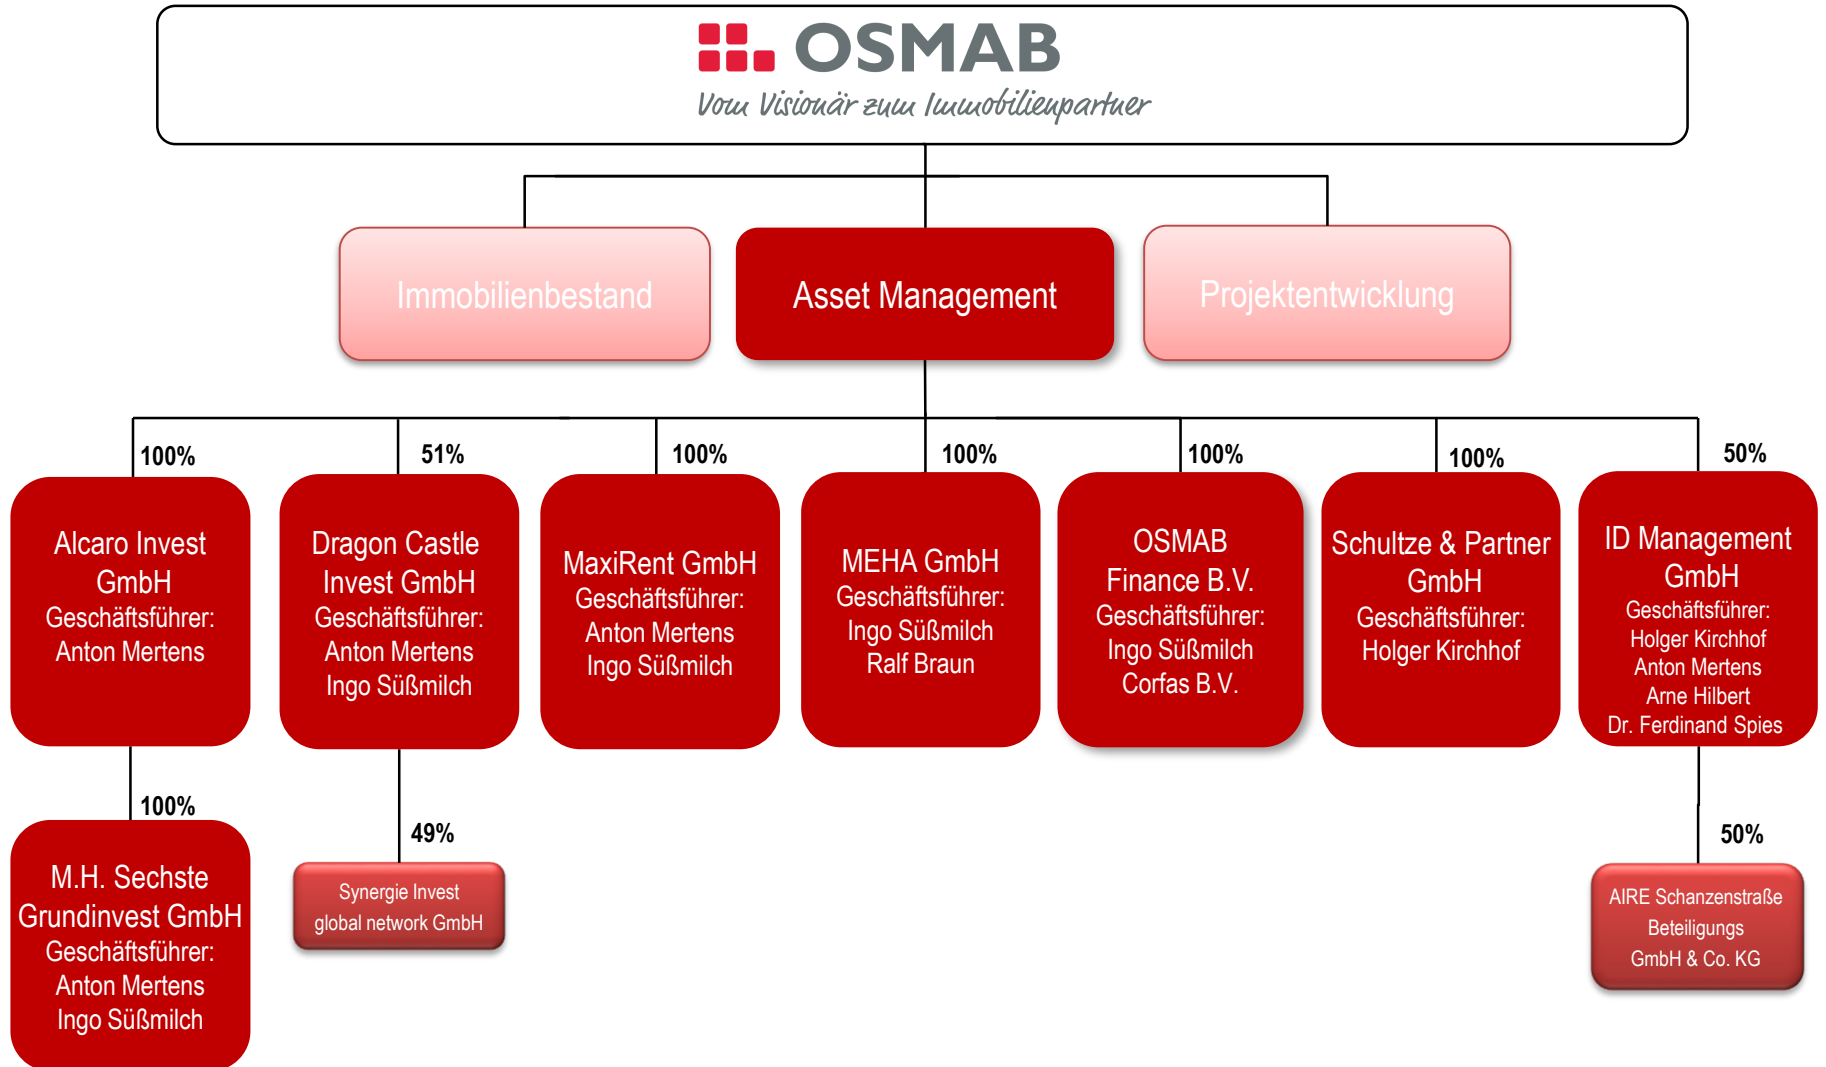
OSMAB
Vom Visionär zum Immobilienpartner

Immobilienbestand

Asset Management

Projektentwicklung

100%
Alcaro Invest GmbH
Geschäftsführer:
Anton Mertens

51%
Dragon Castle Invest GmbH
Geschäftsführer:
Anton Mertens
Ingo Süßmilch

100%
MaxiRent GmbH
Geschäftsführer:
Anton Mertens
Ingo Süßmilch

100%
MEHA GmbH
Geschäftsführer:
Ingo Süßmilch
Ralf Braun

100%
OSMAB Finance B.V.
Geschäftsführer:
Ingo Süßmilch
Corfas B.V.

100%
Schultze & Partner GmbH
Geschäftsführer:
Holger Kirchhof

50%
ID Management GmbH
Geschäftsführer:
Holger Kirchhof
Anton Mertens
Arne Hilbert
Dr. Ferdinand Spies

100%
M.H. Sechste Grundinvest GmbH
Geschäftsführer:
Anton Mertens
Ingo Süßmilch

49%
Synergie Invest global network GmbH

50%
AIRE Schanzenstraße Beteiligungs GmbH & Co. KG